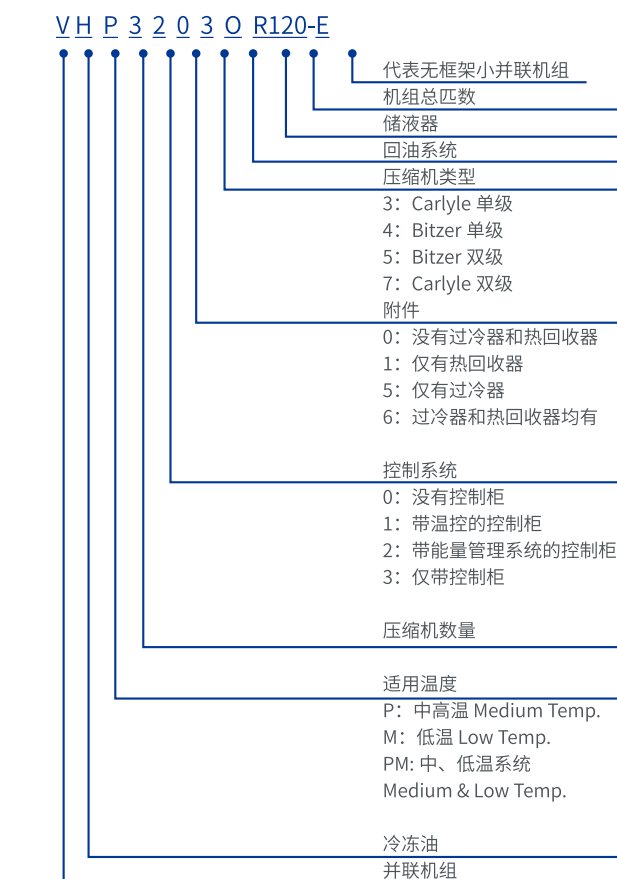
V H P 3 2 0 3 O R120-E

代表无框架小并联机组

机组总匹数

储液器

回油系统

压缩机类型
3：Carlyle 单级
4：Bitzer 单级
5：Bitzer 双级
7：Carlyle 双级

附件
0：没有过冷器和热回收器
1：仅有热回收器
5：仅有过冷器
6：过冷器和热回收器均有

控制系统
0：没有控制柜
1：带温控的控制柜
2：带能量管理系统的控制柜
3：仅带控制柜

压缩机数量

适用温度
P：中高温 Medium Temp.
M：低温 Low Temp.
PM: 中、低温系统
Medium & Low Temp.

冷冻油

并联机组